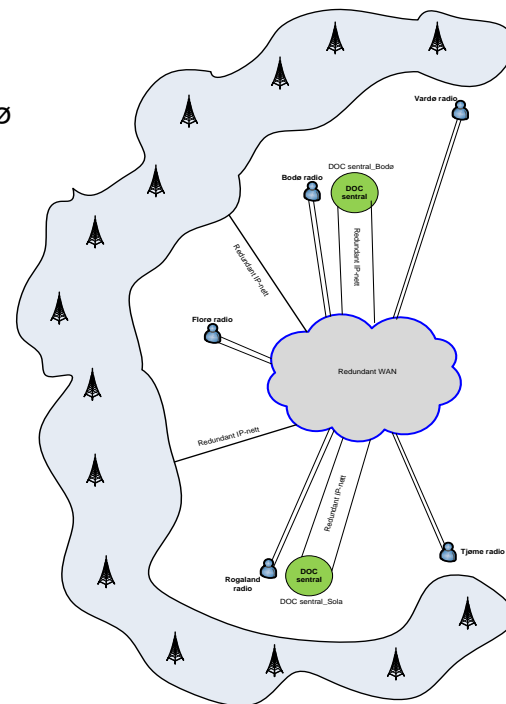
ø

Vardø radio

DOC sentral_Bodø

Bodø radio

DOC sentral

Redundant IP-nett

Redundant IP-nett

Florø radio

Redundant WAN

Redundant IP-nett

Redundant IP-nett

Tjøme radio

Rogaland radio

DOC sentral

DOC sentral_Sola